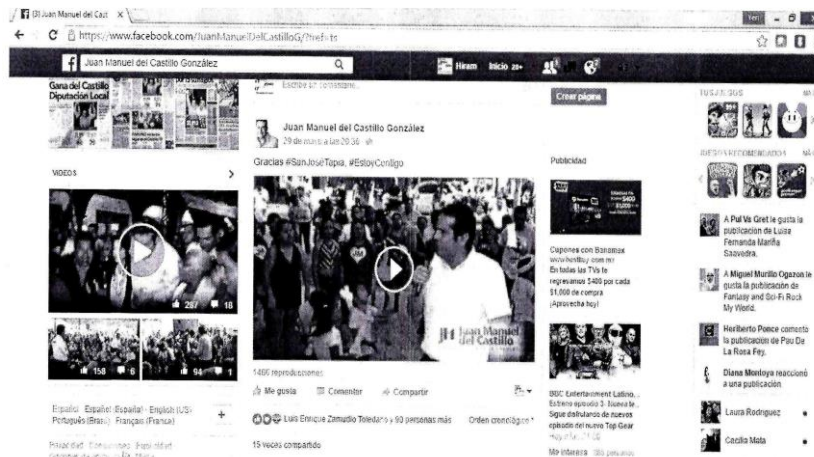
(3) Juan Manuel del Cast ×

https://www.facebook.com/JuanManuelDelCastilloG/?fref=ts

Juan Manuel del Castillo González

Hiram Inicio 20+

Gana del Castillo Diputación Local

Escribe un comentario...

Crear página

TUS JUEGOS

JUEGOS RECOMENDADOS

VIDEOS

Juan Manuel del Castillo González
29 de marzo a las 20:36

Gracias #SanJoseTapia, #EstoyContigo

Publicidad

Cupones con Banamex www.bestbuy.com.mx En todas las TVs te regresamos $400 por cada $1,000 de compra ¡Aprovecha hoy!

A Pul Va Gret le gusta la publicación de Luisa Fernanda Mariña Saavedra.

A Miguel Murillo Ogazon le gusta la publicación de Fantasy and Sci-Fi Rock My World.

Heriberto Ponce comentó la publicación de Pau De La Rosa Fey.

Diana Montoya reaccionó a una publicación

Laura Rodriguez

Cecilia Mata

287 18

158 6 94 1

Juan Manuel del Castillo

1400 reproducciones

Me gusta Comentar Compartir

Luis Enrique Zamudio Toledano y 90 personas más Orden cronológico

15 veces compartido

BBC Entertainment Latino... Estreno episodio 3: Nueva te... Sigue disfrutando de nuevos episodio del nuevo Top Gear

Me interesa

Español · Español (España) · English (US) · Português (Brasil) · Français (France)

Privacidad · Condiciones · Publicidad